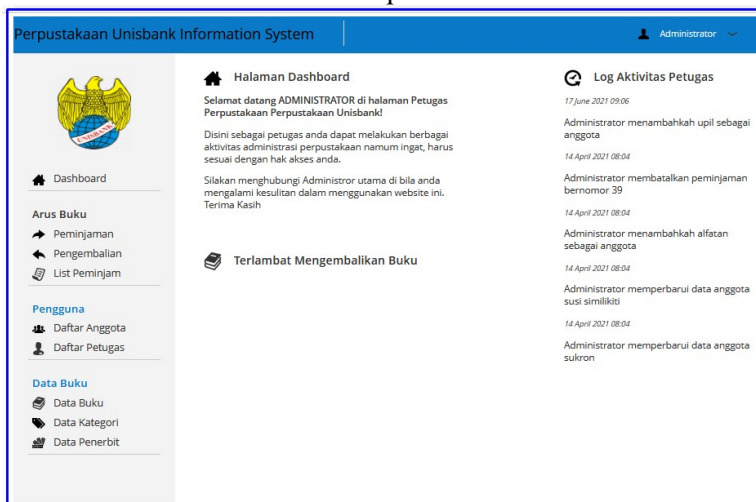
Perpustakaan Unisbank Information System

Administrator

UNISBANK

Dashboard

Arus Buku

Peminjaman

Pengembalian

List Peminjam

Pengguna

Daftar Anggota

Daftar Petugas

Data Buku

Data Buku

Data Kategori

Data Penerbit

Halaman Dashboard

Selamat datang ADMINISTRATOR di halaman Petugas Perpustakaan Perpustakaan Unisbank!

Disini sebagai petugas anda dapat melakukan berbagai aktivitas administrasi perpustakaan namum ingat, harus sesuai dengan hak akses anda.

Silakan menghubungi Administrator utama di bila anda mengalami kesulitan dalam menggunakan website ini. Terima Kasih

Terlambat Mengembalikan Buku

Log Aktivitas Petugas

17 June 2021 09:06

Administrator menambahkah upil sebagai anggota

14 April 2021 08:04

Administrator membatalkan peminjaman bernomor 39

14 April 2021 08:04

Administrator menambahkah alfatan sebagai anggota

14 April 2021 08:04

Administrator memperbarui data anggota susi similikiti

14 April 2021 08:04

Administrator memperbarui data anggota sukron